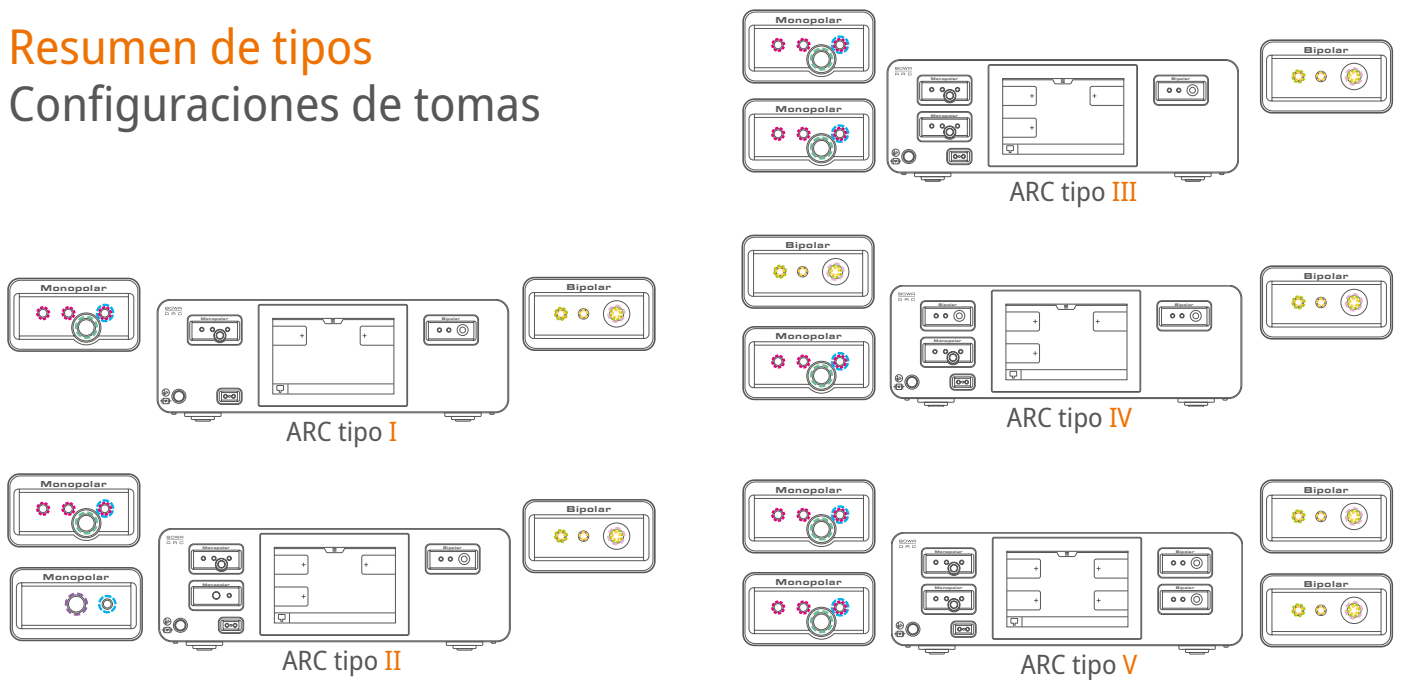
Resumen de tipos
Configuraciones de tomas

Monopolar

Monopolar

Bipolar

ARC tipo III

Bipolar

Monopolar

Bipolar

ARC tipo IV

Monopolar

Bipolar

ARC tipo I

Monopolar

Monopolar

Bipolar

ARC tipo II

Monopolar

Monopolar

Bipolar

Bipolar

ARC tipo V